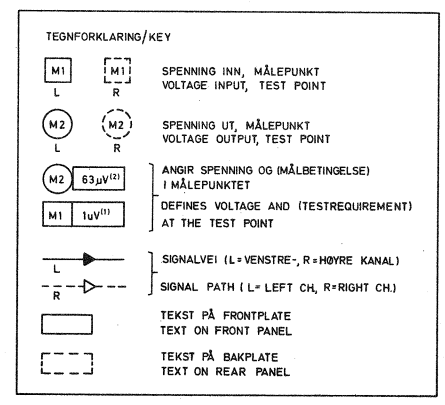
TEGNFORKLARING/KEY

M1 L | M1 R

SPENNING INN, MÅLEPUNKT
VOLTAGE INPUT, TEST POINT

M2 L | M2 R

SPENNING UT, MÅLEPUNKT
VOLTAGE OUTPUT, TEST POINT

M2 | $63\mu V^{(2)}$

M1 | $1uV^{(1)}$

ANGIR SPENNING OG (MÅLBETINGELSE) I MÅLEPUNKTET
DEFINES VOLTAGE AND (TESTREQUIREMENT) AT THE TEST POINT

L

R

SIGNALVEI (L=VENSTRE-, R=HØYRE KANAL)
SIGNAL PATH ( L= LEFT CH, R=RIGHT CH.)

TEKST PÅ FRONTPLATE
TEXT ON FRONT PANEL

TEKST PÅ BAKPLATE
TEXT ON REAR PANEL